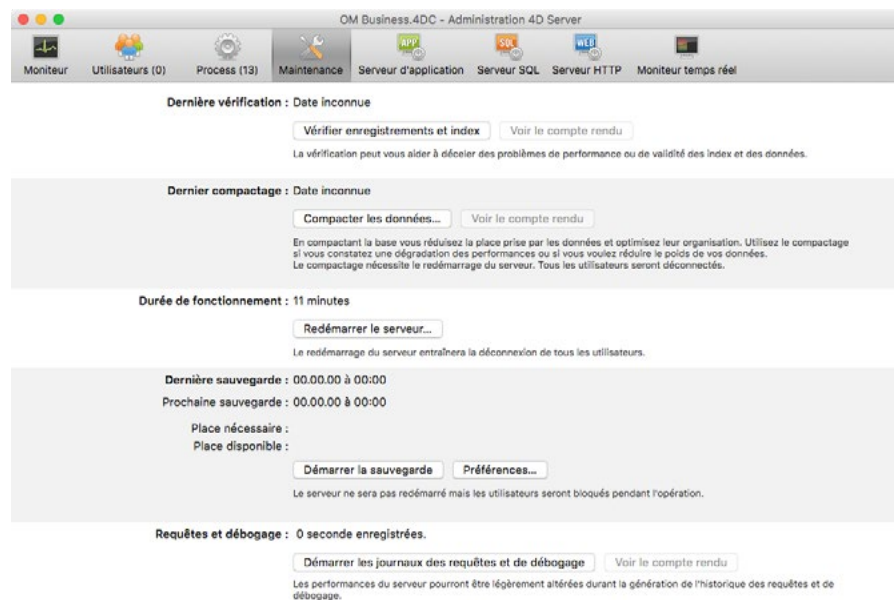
OM Business.4DC - Administration 4D Server

Moniteur
Utilisateurs (0)
Process (13)
Maintenance
APP
Serveur d'application
SQL
Serveur SQL
WEB
Serveur HTTP
Moniteur temps réel

Dernière vérification : Date inconnue

Vérifier enregistrements et index
Voir le compte rendu

La vérification peut vous aider à déceler des problèmes de performance ou de validité des index et des données.

Dernier compactage : Date inconnue

Compacter les données...
Voir le compte rendu

En compactant la base vous réduisez la place prise par les données et optimisez leur organisation. Utilisez le compactage si vous constatez une dégradation des performances ou si vous voulez réduire le poids de vos données.
Le compactage nécessite le redémarrage du serveur. Tous les utilisateurs seront déconnectés.

Durée de fonctionnement : 11 minutes

Redémarrer le serveur...

Le redémarrage du serveur entraînera la déconnexion de tous les utilisateurs.

Dernière sauvegarde : 00.00.00 à 00:00
Prochaine sauvegarde : 00.00.00 à 00:00

Place nécessaire :
Place disponible :

Démarrer la sauvegarde
Préférences...

Le serveur ne sera pas redémarré mais les utilisateurs seront bloqués pendant l'opération.

Requêtes et débogage : 0 seconde enregistrées.

Démarrer les journaux des requêtes et de débogage
Voir le compte rendu

Les performances du serveur pourront être légèrement altérées durant la génération de l'historique des requêtes et de débogage.